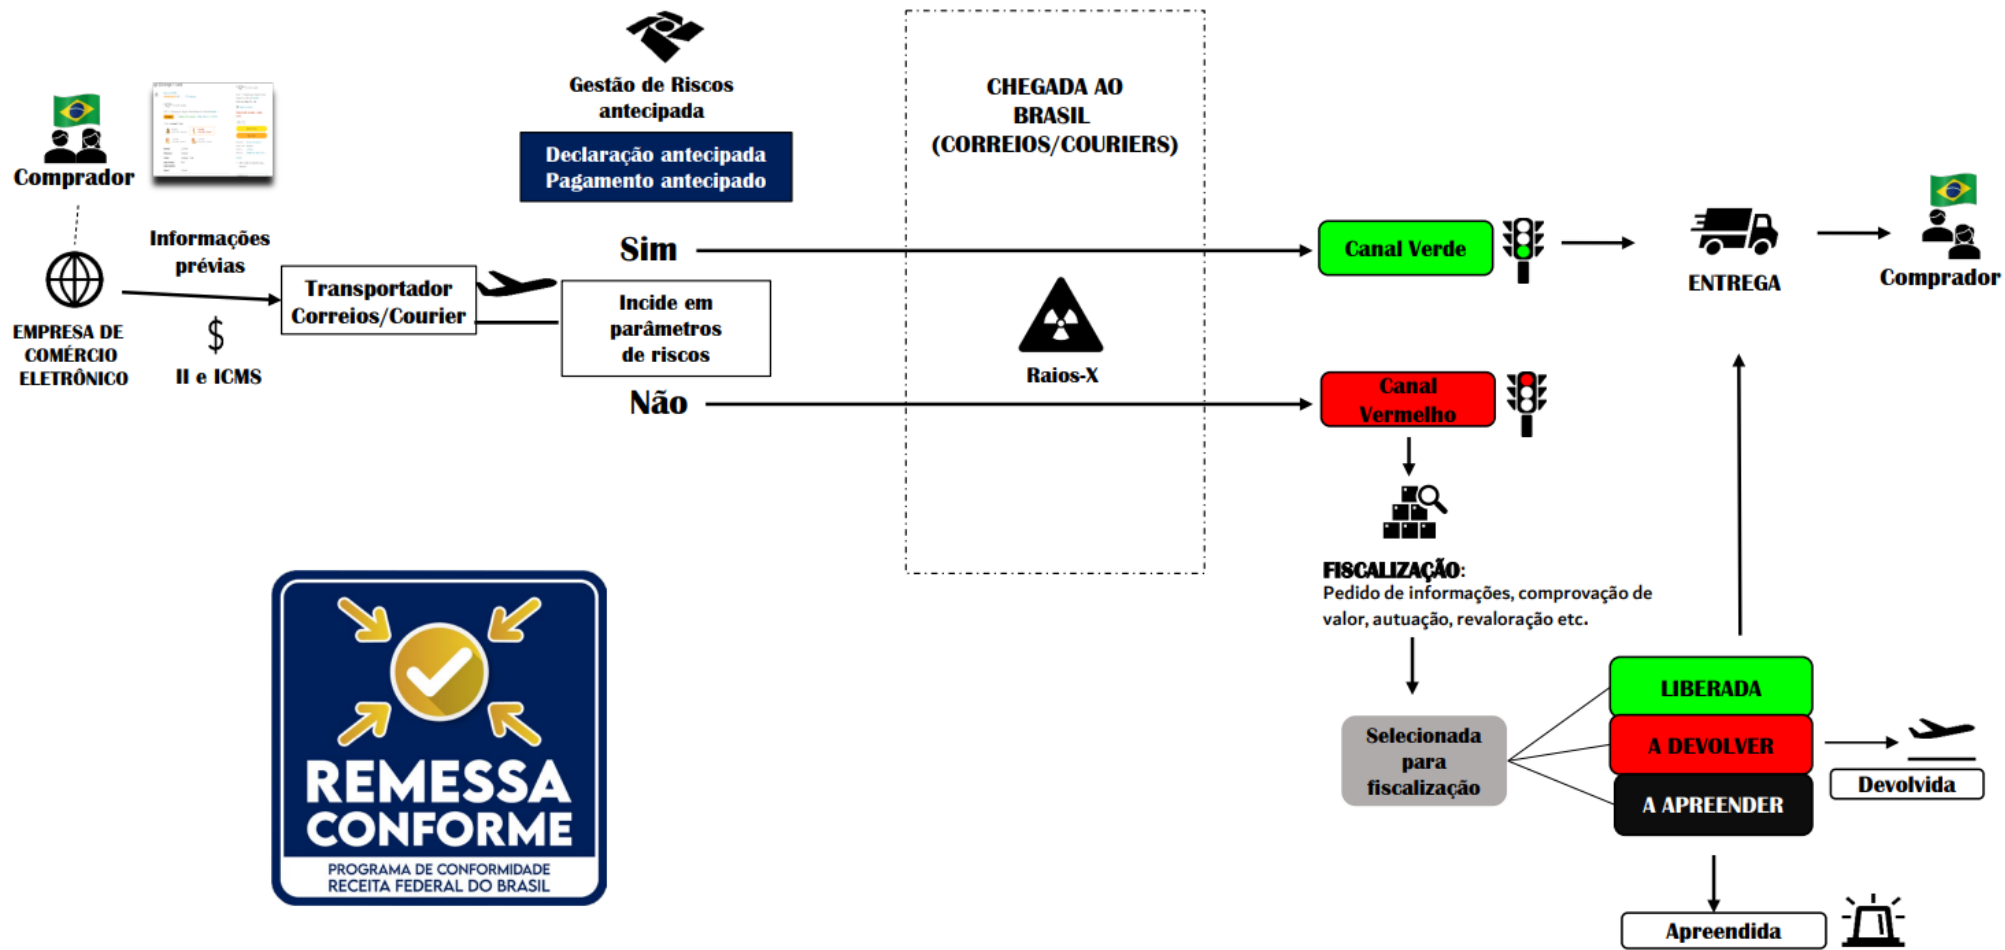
Comprador

EMPRESA DE COMÉRCIO ELETRÔNICO

Informações prévias

$

II e ICMS

Transportador Correios/Courier

Gestão de Riscos antecipada

Declaração antecipada
Pagamento antecipado

Sim

Incide em parâmetros de riscos

Não

CHEGADA AO BRASIL (CORREIOS/COURIERS)

Raios-X

Canal Verde

ENTREGA

Comprador

Canal Vermelho

FISCALIZAÇÃO:
Pedido de informações, comprovação de valor, autuação, revaloração etc.

Selecionada para fiscalização

LIBERADA

A DEVOLVER

A APREENDER

Devolvida

Apreendida

REMESSA CONFORME
PROGRAMA DE CONFORMIDADE
RECEITA FEDERAL DO BRASIL